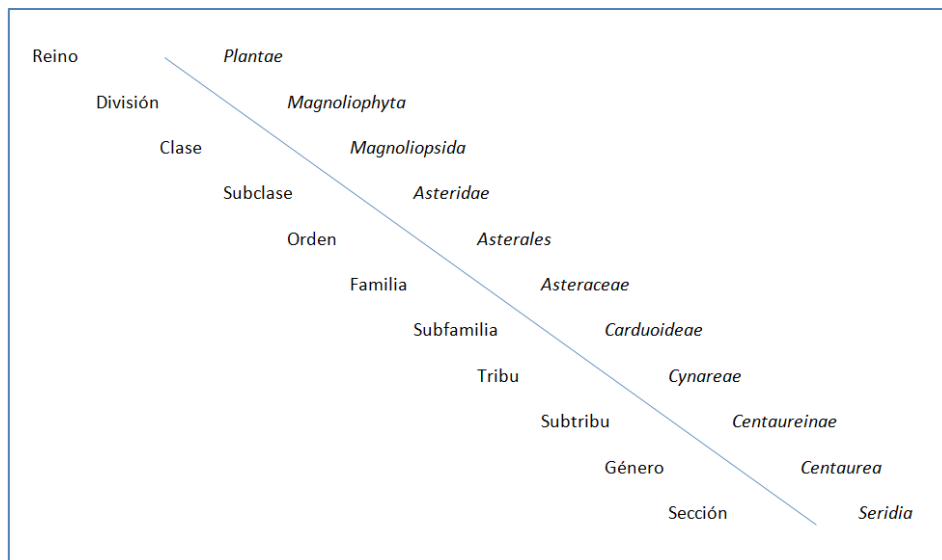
Reino *Plantae*

División *Magnoliophyta*

Clase *Magnoliopsida*

Subclase *Asteridae*

Orden *Asterales*

Familia *Asteraceae*

Subfamilia *Carduoideae*

Tribu *Cynareae*

Subtribu *Centaureinae*

Género *Centaurea*

Sección *Seridia*